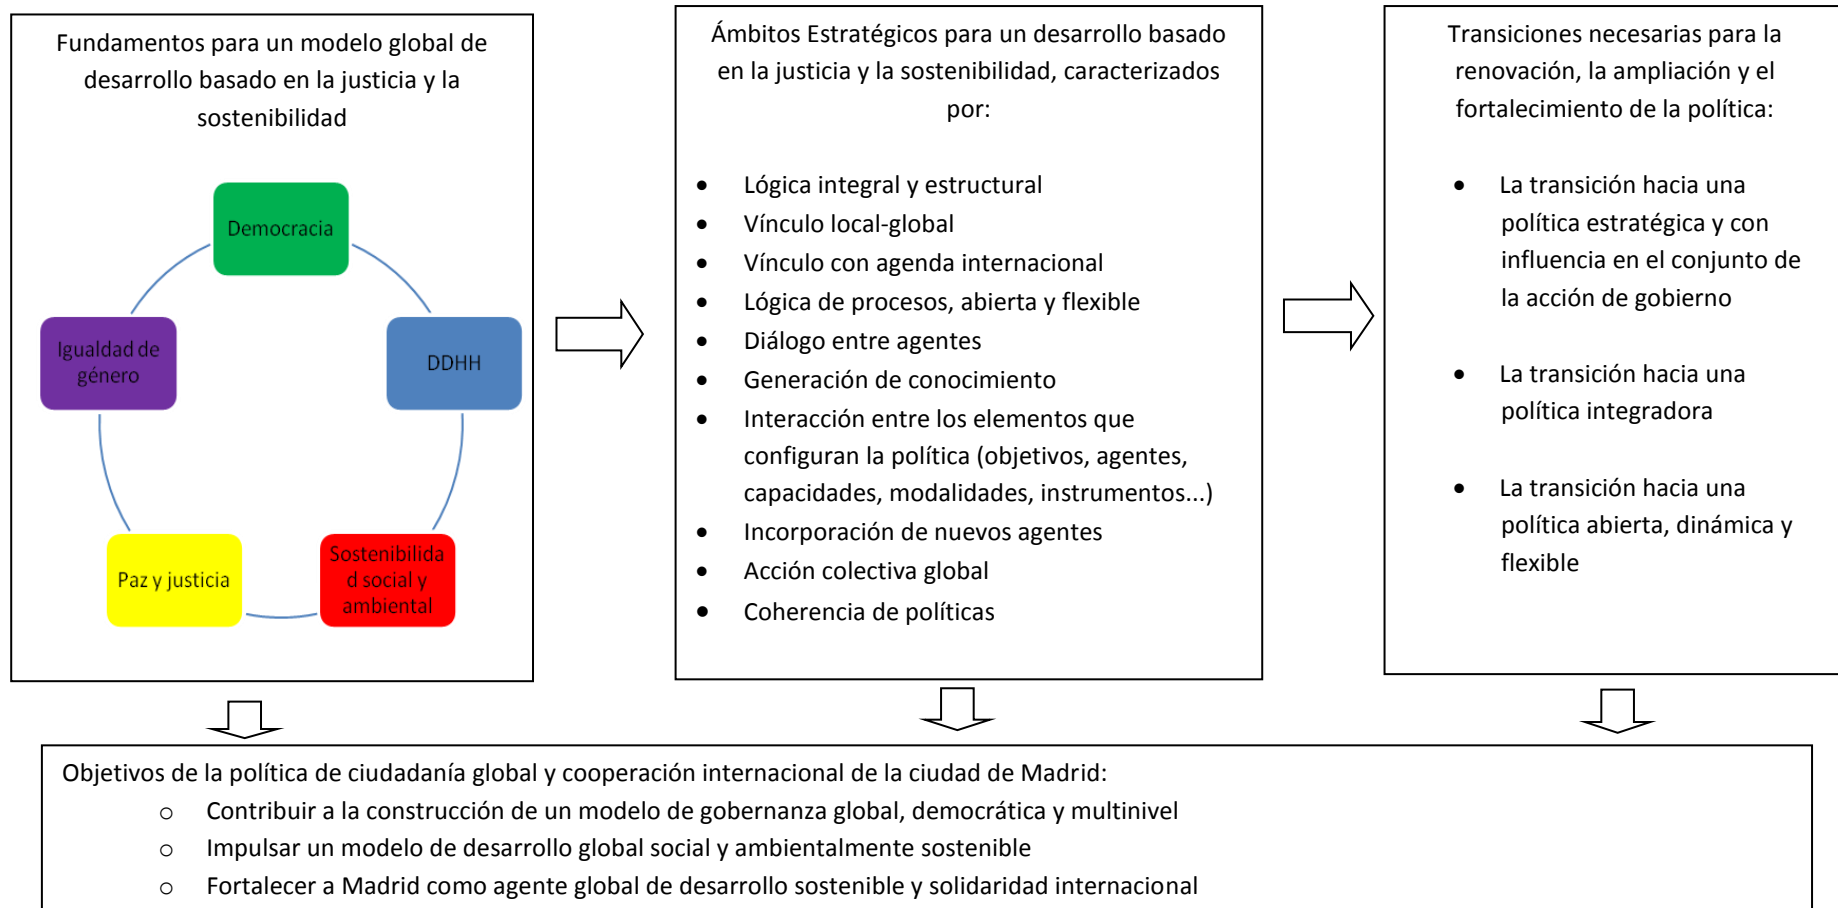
Fundamentos para un modelo global de desarrollo basado en la justicia y la sostenibilidad

Democracia

DDHH

Sostenibilidad social y ambiental

Paz y justicia

Igualdad de género

Ámbitos Estratégicos para un desarrollo basado en la justicia y la sostenibilidad, caracterizados por:

- Lógica integral y estructural
- Vínculo local-global
- Vínculo con agenda internacional
- Lógica de procesos, abierta y flexible
- Diálogo entre agentes
- Generación de conocimiento
- Interacción entre los elementos que configuran la política (objetivos, agentes, capacidades, modalidades, instrumentos...)
- Incorporación de nuevos agentes
- Acción colectiva global
- Coherencia de políticas

Transiciones necesarias para la renovación, la ampliación y el fortalecimiento de la política:

- La transición hacia una política estratégica y con influencia en el conjunto de la acción de gobierno
- La transición hacia una política integradora
- La transición hacia una política abierta, dinámica y flexible

Objetivos de la política de ciudadanía global y cooperación internacional de la ciudad de Madrid:
○ Contribuir a la construcción de un modelo de gobernanza global, democrática y multinivel
○ Impulsar un modelo de desarrollo global social y ambientalmente sostenible
○ Fortalecer a Madrid como agente global de desarrollo sostenible y solidaridad internacional